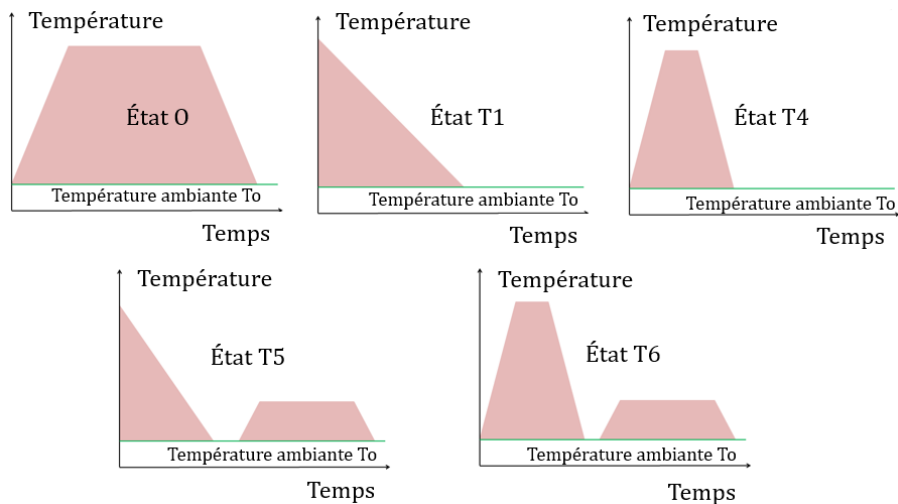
Température

État 0

Température ambiante To

Temps

Température

État T1

Température ambiante To

Temps

Température

État T4

Température ambiante To

Temps

Température

État T5

Température ambiante To

Temps

Température

État T6

Température ambiante To

Temps